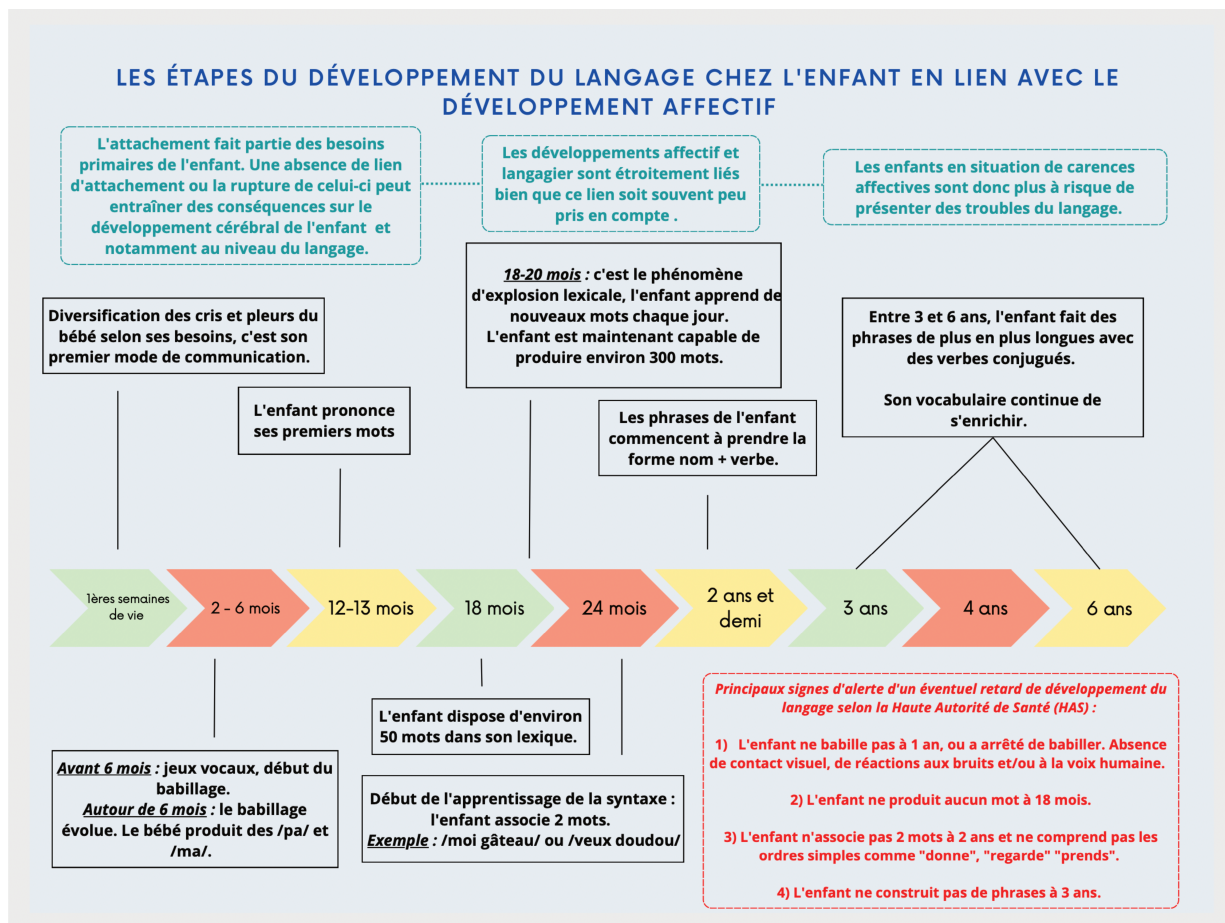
LES ÉTAPES DU DÉVELOPPEMENT DU LANGAGE CHEZ L'ENFANT EN LIEN AVEC LE DÉVELOPPEMENT AFFECTIF

L'attachement fait partie des besoins primaires de l'enfant. Une absence de lien d'attachement ou la rupture de celui-ci peut entraîner des conséquences sur le développement cérébral de l'enfant et notamment au niveau du langage.

Les développements affectif et langagier sont étroitement liés bien que ce lien soit souvent peu pris en compte .

Les enfants en situation de carences affectives sont donc plus à risque de présenter des troubles du langage.

Diversification des cris et pleurs du bébé selon ses besoins, c'est son premier mode de communication.

L'enfant prononce ses premiers mots

18-20 mois : c'est le phénomène d'explosion lexicale, l'enfant apprend de nouveaux mots chaque jour. L'enfant est maintenant capable de produire environ 300 mots.

Les phrases de l'enfant commencent à prendre la forme nom + verbe.

Entre 3 et 6 ans, l'enfant fait des phrases de plus en plus longues avec des verbes conjugués.

Son vocabulaire continue de s'enrichir.

1ères semaines de vie

2 - 6 mois

12-13 mois

18 mois

24 mois

2 ans et demi

3 ans

4 ans

6 ans

Avant 6 mois : jeux vocaux, début du babillage. Autour de 6 mois : le babillage évolue. Le bébé produit des /pa/ et /ma/.

L'enfant dispose d'environ 50 mots dans son lexique.

Début de l'apprentissage de la syntaxe : l'enfant associe 2 mots. Exemple : /moi gâteau/ ou /veux doudou/

Principaux signes d'alerte d'un éventuel retard de développement du langage selon la Haute Autorité de Santé (HAS) :

1) L'enfant ne babille pas à 1 an, ou a arrêté de babiller. Absence de contact visuel, de réactions aux bruits et/ou à la voix humaine.

2) L'enfant ne produit aucun mot à 18 mois.

3) L'enfant n'associe pas 2 mots à 2 ans et ne comprend pas les ordres simples comme "donne", "regarde" "prends".

4) L'enfant ne construit pas de phrases à 3 ans.